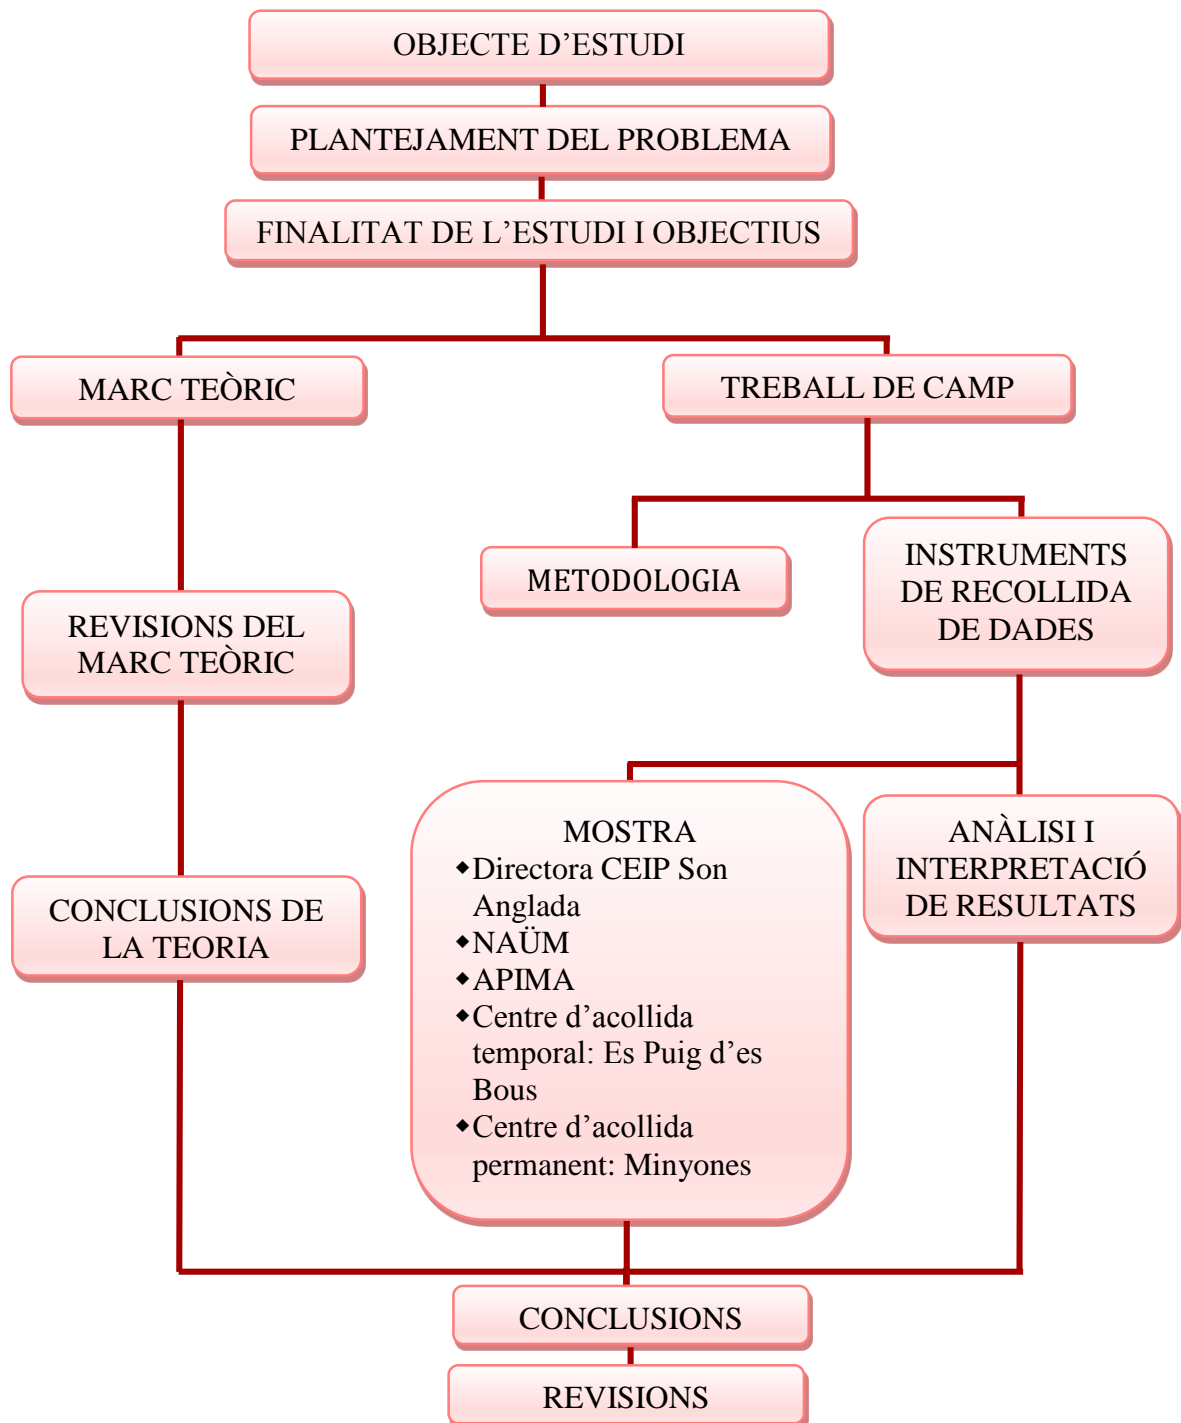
OBJECTE D’ESTUDI

PLANTEJAMENT DEL PROBLEMA

FINALITAT DE L’ESTUDI I OBJECTIUS

MARC TEÒRIC

TREBALL DE CAMP

METODOLOGIA

INSTRUMENTS DE RECOLLIDA DE DADES

REVISIONS DEL MARC TEÒRIC

MOSTRA
◆Directora CEIP Son Anglada
◆NAÜM
◆APIMA
◆Centre d’acollida temporal: Es Puig d’es Bous
◆Centre d’acollida permanent: Minyones

ANÀLISI I INTERPRETACIÓ DE RESULTATS

CONCLUSIONS DE LA TEORIA

CONCLUSIONS

REVISIONS